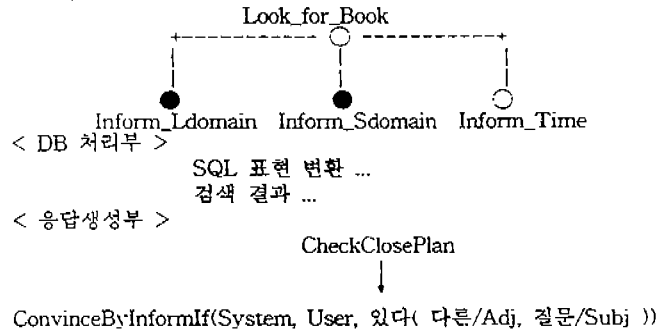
Look_for_Book

Inform_Ldomain Inform_Sdomain Inform_Time

< DB 처리부 >

SQL 표현 변환 ...

검색 결과 ...

< 응답생성부 >

CheckClosePlan

ConvinceByInformIf(System, User, 있다( 다른/Adj, 질문/Subj ))